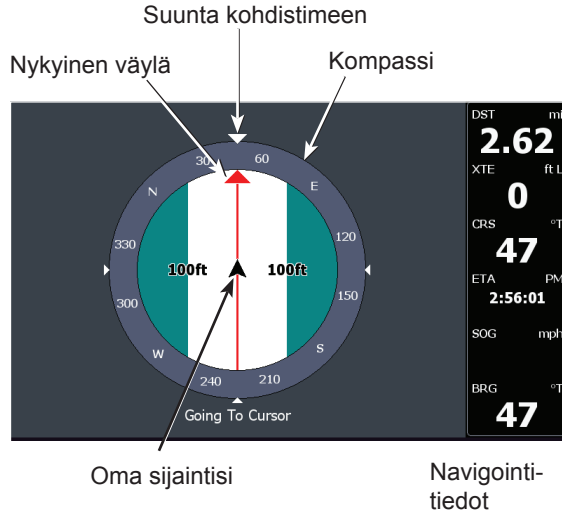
Suunta kohdistimeen

Nykyinen väylä

Kompassi

30
60
N
E
330
120
100ft
100ft
300
150
W
S
240
210
Going To Cursor

DST mi
2.62
XTE ft L
0
CRS °T
47
ETA PM
2:56:01
SOG mph
BRG °T
47

Oma sijaintisi

Navigointitiedot